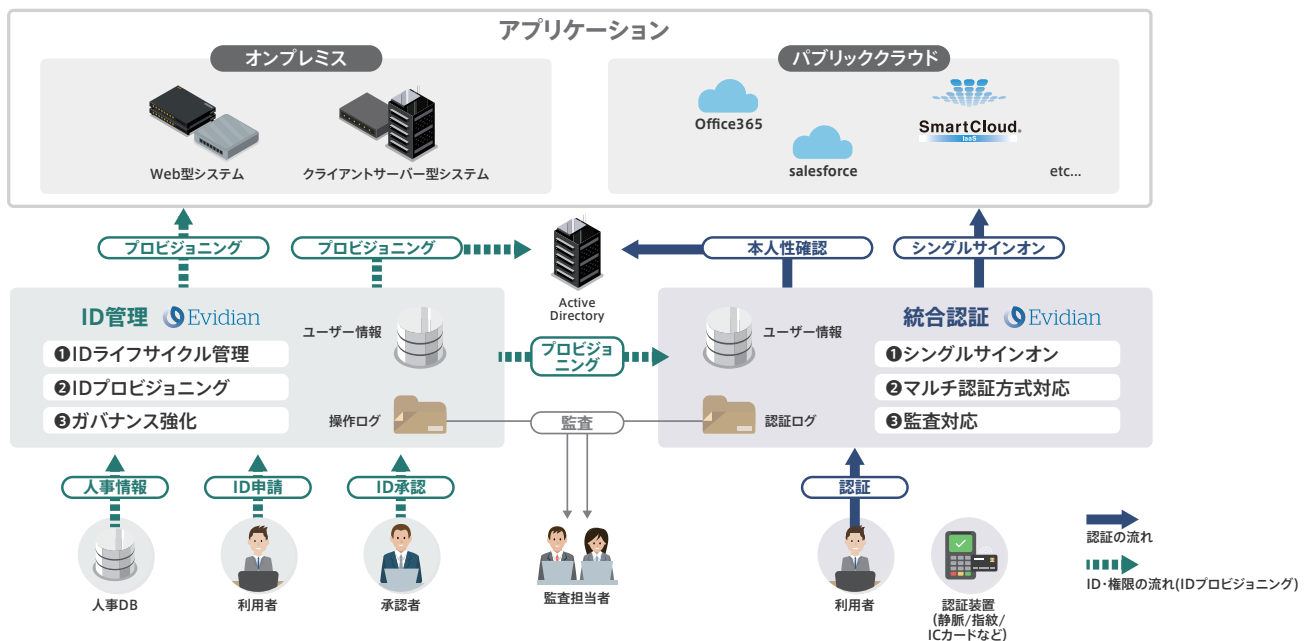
アプリケーション

オンプレミス

Web型システム

クライアントサーバー型システム

パブリッククラウド

Office365

salesforce

SmartCloud.
IaaS

etc...

プロビジョニング

プロビジョニング

Active Directory

本人性確認

シングルサインオン

ID管理 Evidian

ユーザー情報

❶IDライフサイクル管理
❷IDプロビジョニング
❸ガバナンス強化

操作ログ

プロビジョニング

監査

ユーザー情報

認証ログ

統合認証 Evidian

❶シングルサインオン
❷マルチ認証方式対応
❸監査対応

人事情報

ID申請

ID承認

認証

人事DB

利用者

承認者

監査担当者

利用者

認証装置
(静脈/指紋/ICカードなど)

認証の流れ

ID・権限の流れ(IDプロビジョニング)